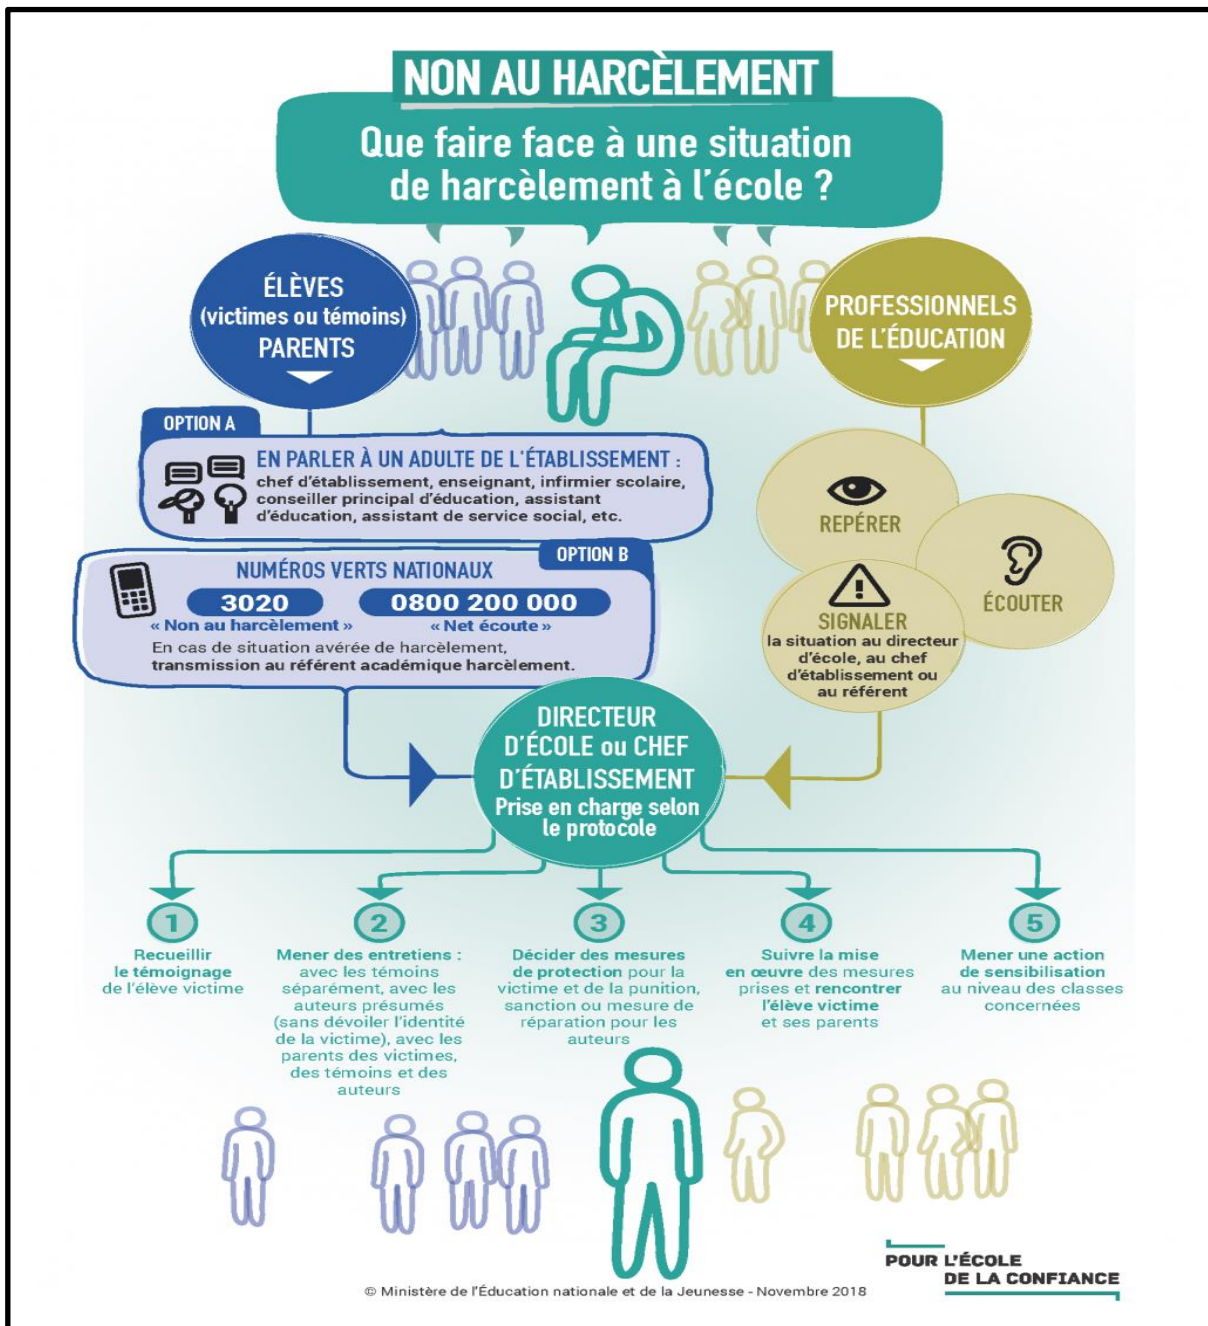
NON AU HARCÈLEMENT

Que faire face à une situation de harcèlement à l'école ?

ÉLÈVES (victimes ou témoins) PARENTS

PROFESSIONNELS DE L'ÉDUCATION

OPTION A

EN PARLER À UN ADULTE DE L'ÉTABLISSEMENT : chef d'établissement, enseignant, infirmier scolaire, conseiller principal d'éducation, assistant d'éducation, assistant de service social, etc.

OPTION B

NUMÉROS VERTS NATIONAUX

3020
« Non au harcèlement »

0800 200 000
« Net écoute »

En cas de situation avérée de harcèlement, transmission au référent académique harcèlement.

REPÉRER

ÉCOUTER

SIGNALER la situation au directeur d'école, au chef d'établissement ou au référent

DIRECTEUR D'ÉCOLE ou CHEF D'ÉTABLISSEMENT
Prise en charge selon le protocole

1
Recueillir le témoignage de l'élève victime

2
Mener des entretiens : avec les témoins séparément, avec les auteurs présumés (sans dévoiler l'identité de la victime), avec les parents des victimes, des témoins et des auteurs

3
Décider des mesures de protection pour la victime et de la punition, sanction ou mesure de réparation pour les auteurs

4
Suivre la mise en œuvre des mesures prises et rencontrer l'élève victime et ses parents

5
Mener une action de sensibilisation au niveau des classes concernées

POUR L'ÉCOLE DE LA CONFIANCE

© Ministère de l'Éducation nationale et de la Jeunesse - Novembre 2018